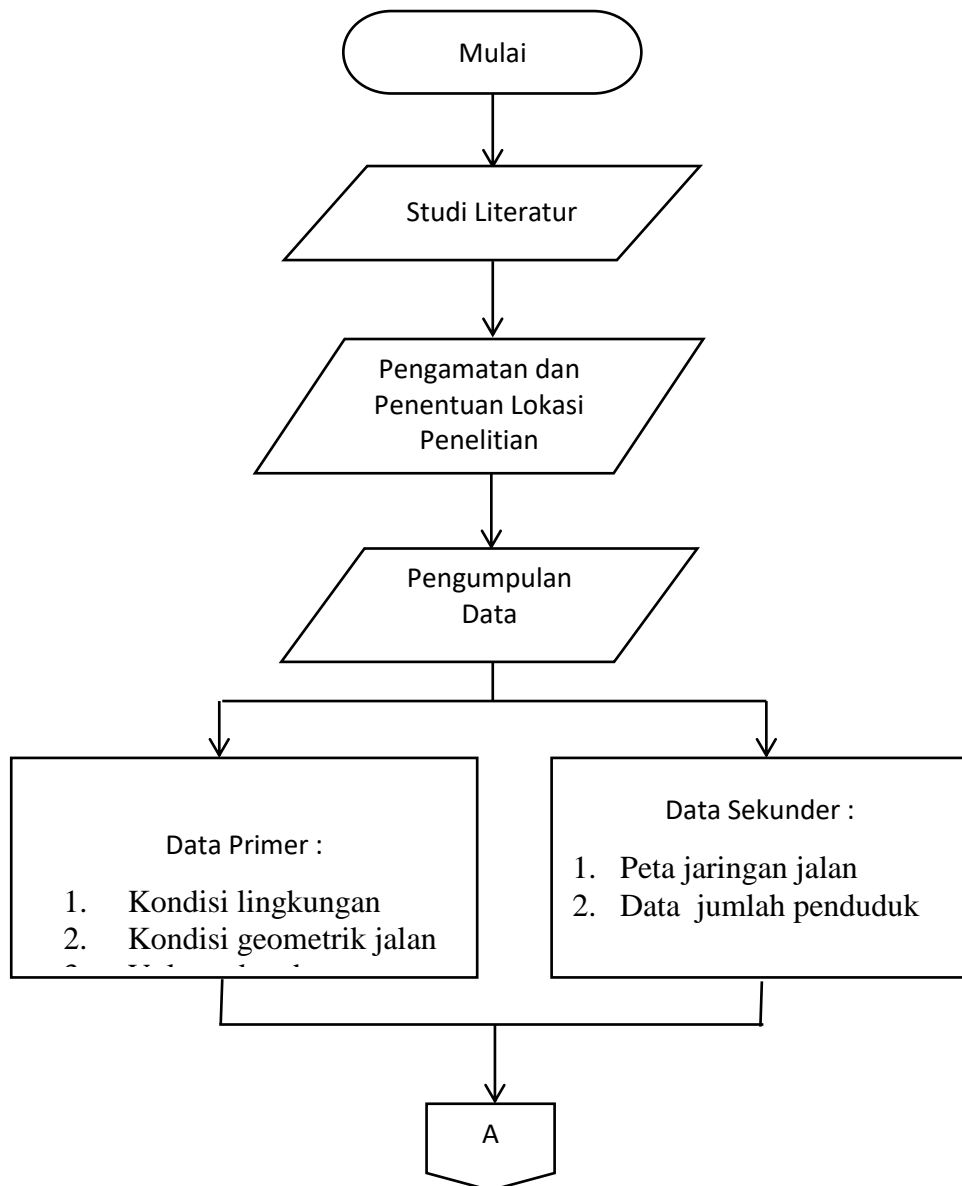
Mulai

Studi Literatur

Pengamatan dan Penentuan Lokasi Penelitian

Pengumpulan Data

Data Primer :

1. Kondisi lingkungan
2. Kondisi geometrik jalan
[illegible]

Data Sekunder :

1. Peta jaringan jalan
2. Data jumlah penduduk

A